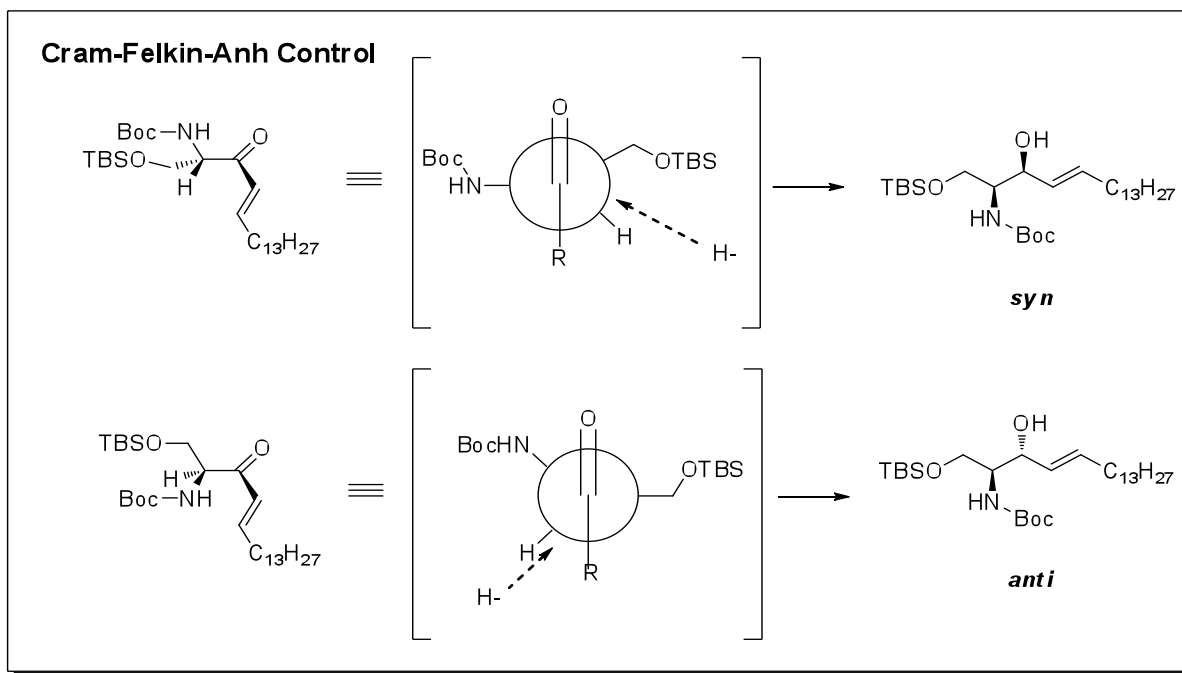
Cram-Felkin-Anh Control

Boc—NH
TBSO
H
O
$C_{13}H_{27}$

$\equiv$

O
Boc
HN
OTBS
R
H
H-

OH
TBSO
HN
Boc
$C_{13}H_{27}$

syn

TBSO
H
Boc—NH
O
$C_{13}H_{27}$

$\equiv$

O
BocHN
OTBS
H
R
H-

OH
TBSO
HN
Boc
$C_{13}H_{27}$

anti